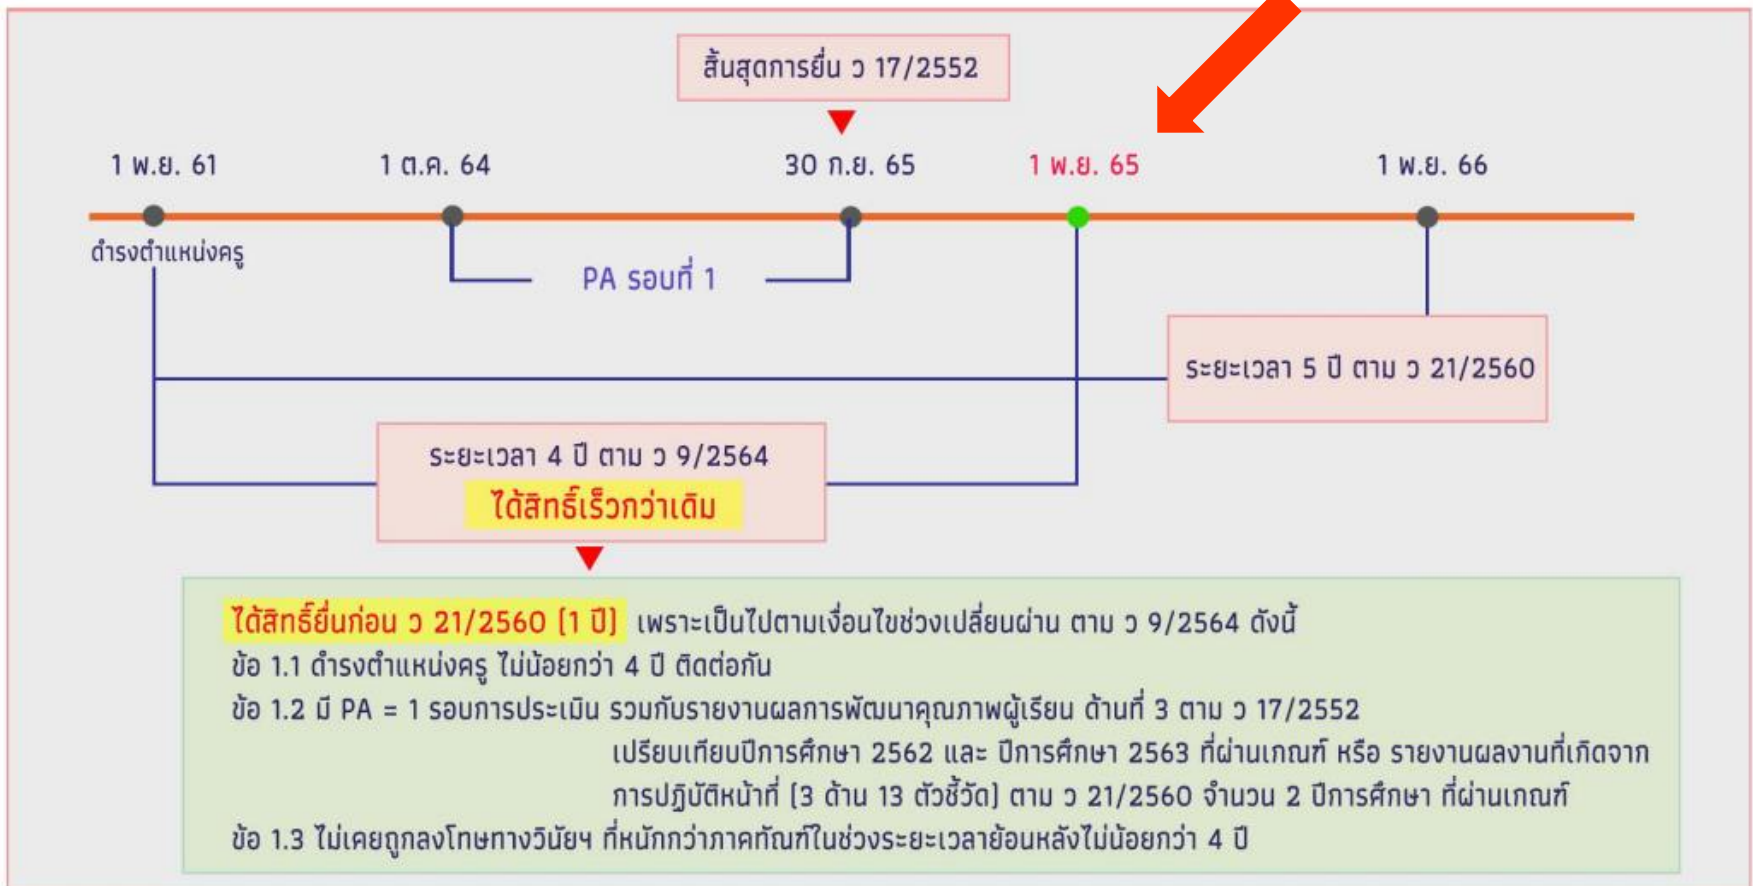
สิ้นสุดการยื่น ว 17/2552

1 พ.ย. 61

1 ต.ค. 64

30 ก.ย. 65

1 พ.ย. 65

1 พ.ย. 66

ดำรงตำแหน่งครู

PA รอบที่ 1

ระยะเวลา 5 ปี ตาม ว 21/2560

ระยะเวลา 4 ปี ตาม ว 9/2564

ได้สิทธิ์เร็วกว่าเดิม

ได้สิทธิ์ยื่นก่อน ว 21/2560 (1 ปี) เพราะเป็นไปตามเงื่อนไขช่วงเปลี่ยนผ่าน ตาม ว 9/2564 ดังนี้

ข้อ 1.1 ดำรงตำแหน่งครู ไม่น้อยกว่า 4 ปี ติดต่อกัน

ข้อ 1.2 มี PA = 1 รอบการประเมิน รวมกับรายงานผลการพัฒนาคุณภาพผู้เรียน ด้านที่ 3 ตาม ว 17/2552 เปรียบเทียบปีการศึกษา 2562 และ ปีการศึกษา 2563 ที่ผ่านเกณฑ์ หรือ รายงานผลงานที่เกิดจากการปฏิบัติหน้าที่ (3 ด้าน 13 ตัวชี้วัด) ตาม ว 21/2560 จำนวน 2 ปีการศึกษา ที่ผ่านเกณฑ์

ข้อ 1.3 ไม่เคยถูกลงโทษทางวินัยฯ ที่หนักกว่าภาคทัณฑ์ในช่วงระยะเวลาย้อนหลังไม่น้อยกว่า 4 ปี